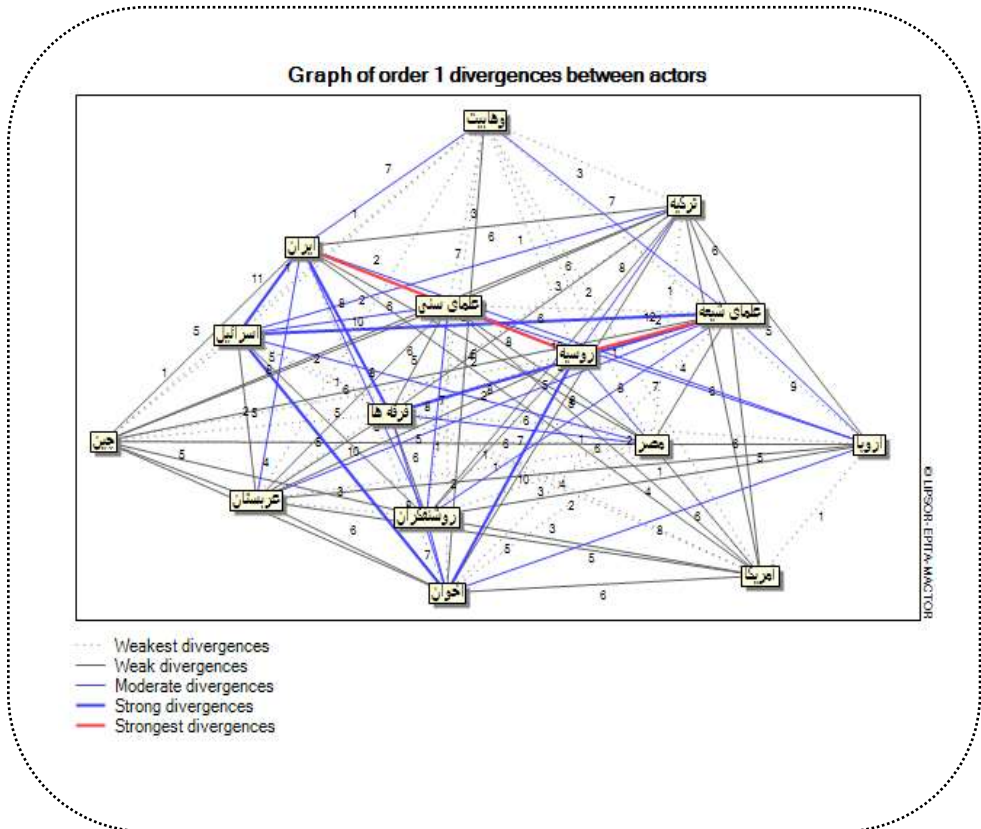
Graph of order 1 divergences between actors

وهابیت

ترکیه

ایران

علمای سنی

علمای شیعه

اسرائیل

روسیه

فرقه ها

چین

مصر

اروپا

عربستان

روشنفکران

امریکا

اخوان

7 1 3 7 3 6 1 7 2 6 11 8 2 6 3 2 8 1 5 8 10 12 2 5 6 5 5 2 8 6 6 4 1 1 6 5 2 7 8 9 2 5 5 2 6 8 7 8 6 6 5 1 7 1 8 2 5 10 6 1 1 5 4 5 3 1 10 4 3 4 6 2 3 8 1 6 5 5 7 6

© LIPSOR-EPITA-MACTOR

Weakest divergences
Weak divergences
Moderate divergences
Strong divergences
Strongest divergences